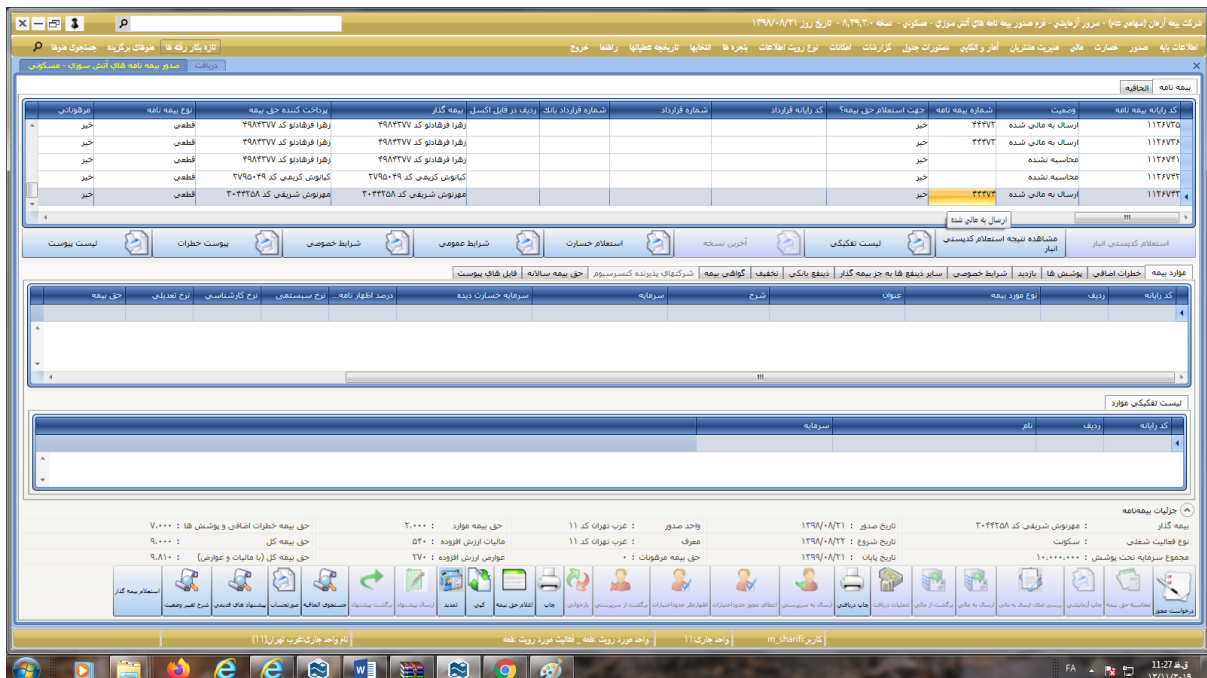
شرکت بیمه آرمان (سهامی عام) - سرور آزمایشی - فرم صدور بیمه نامه های آتش سوزی - مسکونی - نسخه ۸٫۲۹٫۲۰ - تاریخ روز ۱۳۹۸/۰۸/۲۱

اطلاعات پایه صدور خسارت مالی مدیریت مشتریان آمار و انکاتیو دستورات جدول گزارشات امکانات نوع رویت اطلاعات پنجره ها انتخابها تاریخچه عملیاتها راهنما خروج

تازه بکار رفته ها منوهای برگزیده جستجوی منوها

دریافت صدور بیمه نامه های آتش سوزی - مسکونی

بیمه نامه الحاقیه

| کد رایانه بیمه نامه | وضعیت | شماره بیمه نامه | جهت استعلام حق بیمه؟ | کد رایانه قرارداد | شماره قرارداد | شماره قرارداد بانک | ردیف در فایل اکسل | بیمه گذار | پرداخت کننده حق بیمه | نوع بیمه نامه | مرهونات |
|---|---|---|---|---|---|---|---|---|---|---|---|
| ۱۱۲۶۷۳۵ | ارسال به مالی شده | ۴۴۴۷۲ | خیر | | | | | زهرا فرهادلو کد ۴۹۸۳۳۷۷ | زهرا فرهادلو کد ۴۹۸۳۳۷۷ | قطعی | خیر |
| ۱۱۲۶۷۳۶ | ارسال به مالی شده | ۴۴۴۷۳ | خیر | | | | | زهرا فرهادلو کد ۴۹۸۳۳۷۷ | زهرا فرهادلو کد ۴۹۸۳۳۷۷ | قطعی | خیر |
| ۱۱۲۶۷۴۱ | محاسبه نشده | | خیر | | | | | زهرا فرهادلو کد ۴۹۸۳۳۷۷ | زهرا فرهادلو کد ۴۹۸۳۳۷۷ | قطعی | خیر |
| ۱۱۲۶۷۴۲ | محاسبه نشده | | خیر | | | | | کیانوش کریمی کد ۲۷۹۵۰۴۹ | کیانوش کریمی کد ۲۷۹۵۰۴۹ | قطعی | خیر |
| ۱۱۲۶۷۴۳ | ارسال به مالی شده | ۴۴۴۷۴ | خیر | | | | | مهرنوش شریفی کد ۳۰۴۴۳۵۸ | مهرنوش شریفی کد ۳۰۴۴۳۵۸ | قطعی | خیر |

ارسال به مالی شده

استعلام کدپستی انبار مشاهده نتیجه استعلام کدپستی انبار لیست تفکیکی آخرین نسخه استعلام خسارت شرایط عمومی شرایط خصوصی پیوست خطرات لیست پیوست

موارد بیمه خطرات اضافی پوشش ها بازدید شرایط خصوصی سایر ذینفع ها به جز بیمه گذار ذینفع بانکی تخفیف گواهی بیمه شرکتهای پذیرنده کنسرسیوم حق بیمه سالانه فایل های پیوست

| کد رایانه | ردیف | نوع مورد بیمه | عنوان | شرح | سرمایه | سرمایه خسارت دیده | درصد اظهار نامه... | نرخ سیستمی | نرخ کارشناسی | نرخ تعدیلی | حق بیمه |
|---|---|---|---|---|---|---|---|---|---|---|---|

لیست تفکیکی موارد

| کد رایانه | ردیف | نام | سرمایه |
|---|---|---|---|

جزئیات بیمه‌نامه

بیمه گذار : مهرنوش شریفی کد ۳۰۴۴۳۵۸ تاریخ صدور : ۱۳۹۸/۰۸/۲۱ واحد صدور : غرب تهران کد ۱۱ حق بیمه موارد : ۲۰،۰۰۰ حق بیمه خطرات اضافی و پوشش ها : ۷،۰۰۰
نوع فعالیت شغلی : سکونت تاریخ شروع : ۱۳۹۸/۰۸/۲۲ معرف : غرب تهران کد ۱۱ مالیات ارزش افزوده : ۵۴۰ حق بیمه کل : ۹،۰۰۰
مجموع سرمایه تحت پوشش : ۱۰،۰۰۰،۰۰۰ تاریخ پایان : ۱۳۹۹/۰۸/۲۱ حق بیمه مرهونات : ۰ عوارض ارزش افزوده : ۲۷۰ حق بیمه کل (با مالیات و عوارض) : ۹،۸۱۰

درخواست مجوز محاسبه حق بیمه چاپ آزمایشی بررسی امکان ارسال به مالی ارسال به مالی برگشت از مالی عملیات دریافت چاپ دریافتی ارسال به سرپرستی بازگشت از سرپرستی اعطای مجوز جدول اختیارات اظهار نظر جدول اختیارات برگشت از سرپرستی بازخوانی چاپ اعلام حق بیمه کپی تمدید ارسال پیشنهاد برگشت پیشنهاد جستجوی الحاقیه صورتحساب پیشنهاد های قدیمی شرح تغییر وضعیت استعلام بیمه گذار

نام واحد جاری:غرب تهران(۱۱) واحد مورد رویت نقطه _ فعالیت مورد رویت نقطه واحد جاری:۱۱ کاربر:m_sharifi

FA 11:27 ق.ظ ۱۳/۱۱/۲۰۱۹